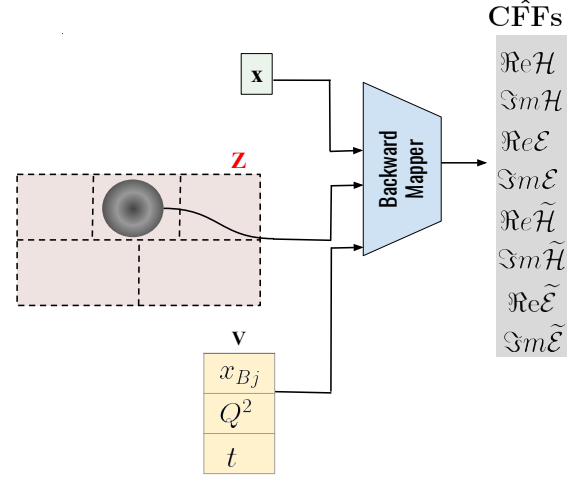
$\hat{\mathbf{CFFs}}$

$\Re e\mathcal{H}$

$\Im m\mathcal{H}$

$\Re e\mathcal{E}$

$\Im m\mathcal{E}$

$\Re e\widetilde{\mathcal{H}}$

$\Im m\widetilde{\mathcal{H}}$

$\Re e\widetilde{\mathcal{E}}$

$\Im m\widetilde{\mathcal{E}}$

$\mathbf{x}$

$\mathbf{Z}$

Backward Mapper

$\mathbf{V}$

$x_{Bj}$

$Q^2$

$t$